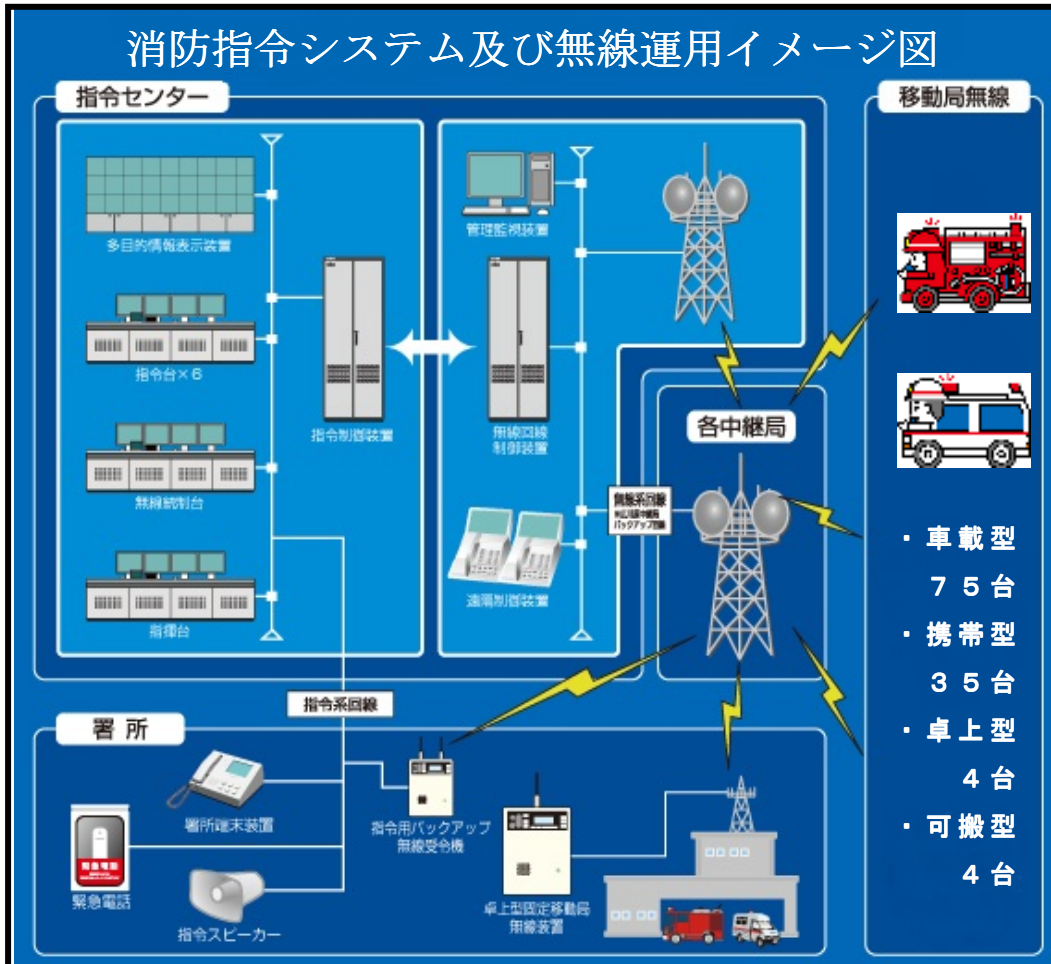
消防指令システム及び無線運用イメージ図

指令センター

多目的情報表示装置

指令台×6

無線統制台

指揮台

指令制御装置

管理監視装置

無線回線制御装置

遠隔制御装置

無線系回線
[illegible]

各中継局

指令系回線

署所

署所端末装置

緊急電話

指令スピーカー

指令用バックアップ無線受令機

卓上型固定移動局無線装置

移動局無線

・車載型
７５台
・携帯型
３５台
・卓上型
４台
・可搬型
４台